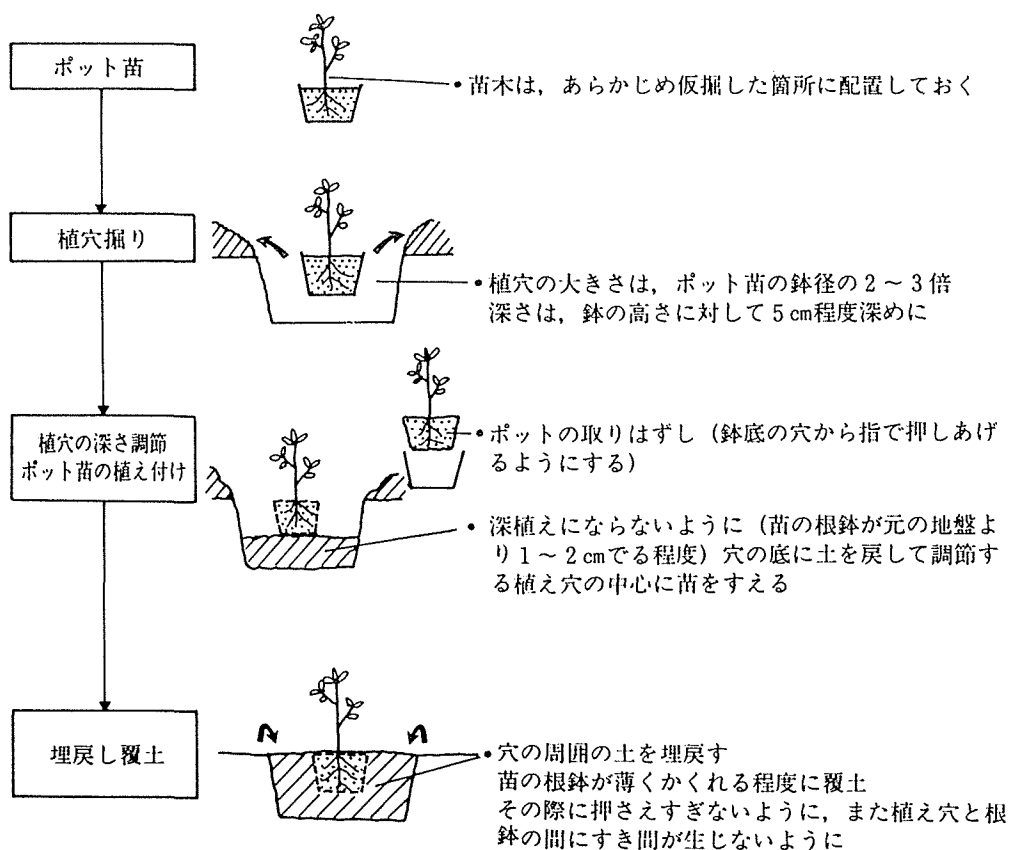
ポット苗

•苗木は，あらかじめ仮掘した箇所に配置しておく

植穴掘り

•植穴の大きさは，ポット苗の鉢径の２～３倍
深さは，鉢の高さに対して５cm程度深めに

植穴の深さ調節
ポット苗の植え付け

•ポットの取りはずし（鉢底の穴から指で押しあげるようにする）

•深植えにならないように（苗の根鉢が元の地盤より１～２cmでる程度）穴の底に土を戻して調節する植え穴の中心に苗をすえる

埋戻し覆土

•穴の周囲の土を埋戻す
苗の根鉢が薄くかくれる程度に覆土
その際に押さえすぎないように，また植え穴と根鉢の間にすき間が生じないように